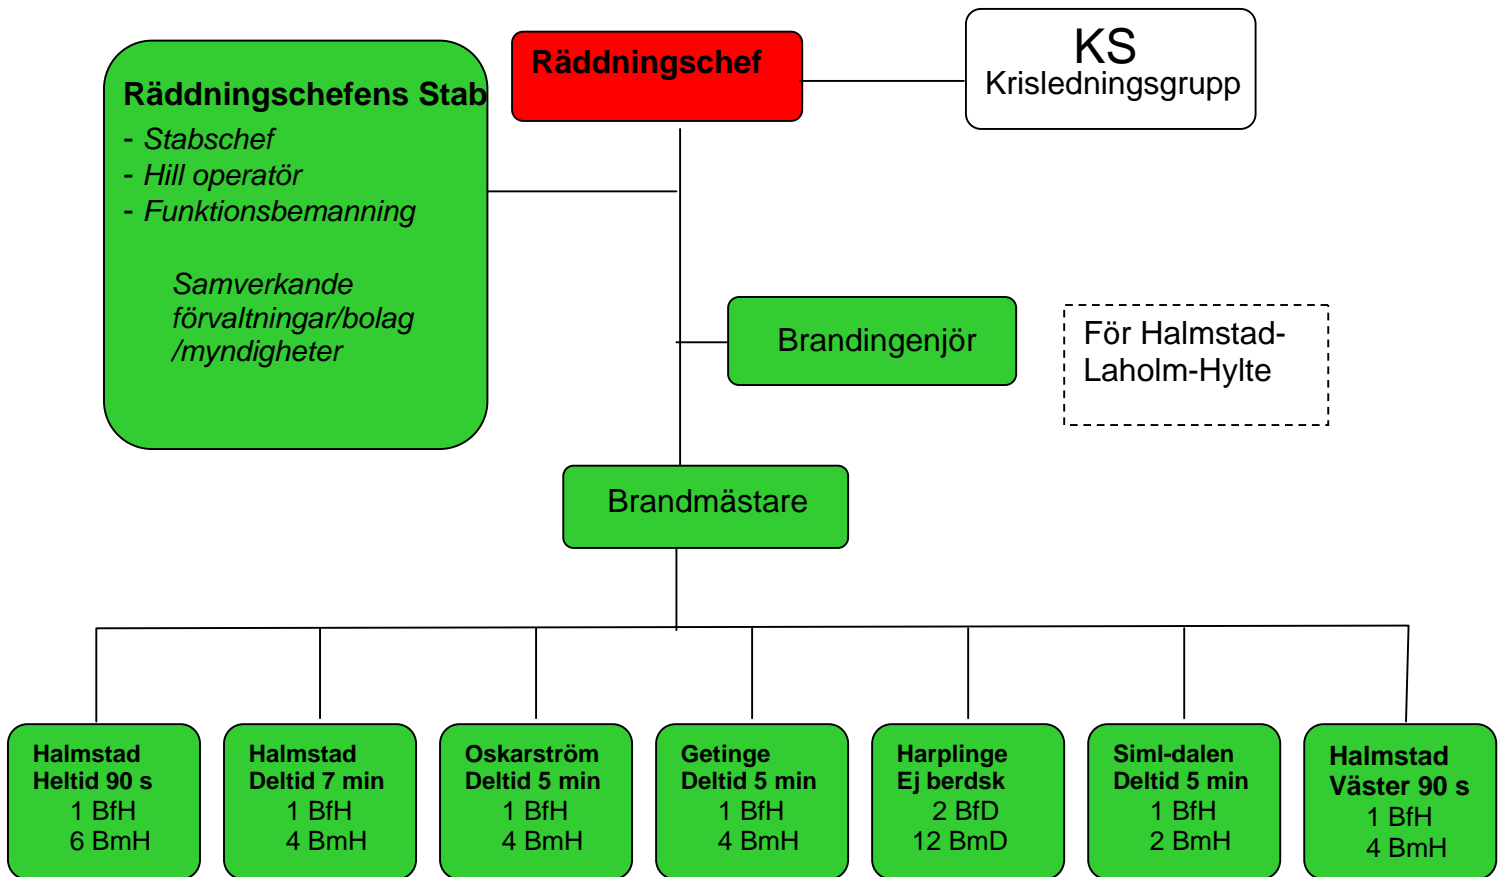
Räddningschef

KS
Krisledningsgrupp

Räddningschefens Stab
- Stabschef
- Hill operatör
- Funktionsbemanning

Samverkande förvaltningar/bolag /myndigheter

Brandingenjör

För Halmstad-Laholm-Hylte

Brandmästare

Halmstad
Heltid 90 s
1 BfH
6 BmH

Halmstad
Deltid 7 min
1 BfH
4 BmH

Oskarström
Deltid 5 min
1 BfH
4 BmH

Getinge
Deltid 5 min
1 BfH
4 BmH

Harplinge
Ej berdsk
2 BfD
12 BmD

Siml-dalen
Deltid 5 min
1 BfH
2 BmH

Halmstad
Väster 90 s
1 BfH
4 BmH